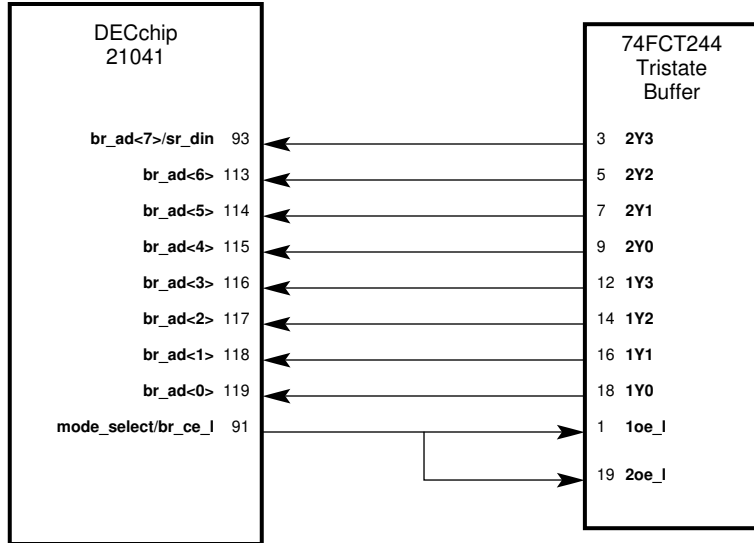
DECchip 21041

74FCT244 Tristate Buffer

br_ad<7>/sr_din 93
br_ad<6> 113
br_ad<5> 114
br_ad<4> 115
br_ad<3> 116
br_ad<2> 117
br_ad<1> 118
br_ad<0> 119
mode_select/br_ce_l 91

3 2Y3
5 2Y2
7 2Y1
9 2Y0
12 1Y3
14 1Y2
16 1Y1
18 1Y0
1 1oe_l
19 2oe_l